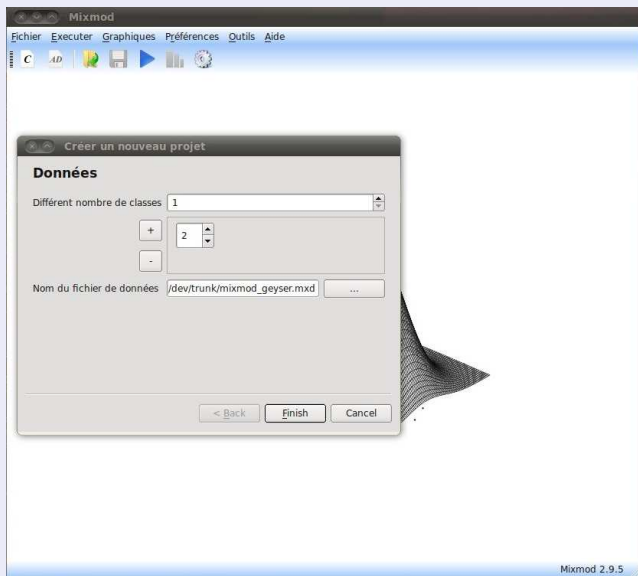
Mixmod

Fichier Executer Graphiques Préférences Outils Aide

C AD

Créer un nouveau projet

Données

Différent nombre de classes 1

+

2

-

Nom du fichier de données /dev/trunk/mixmod_geyser.mxd ...

< Back Finish Cancel

Mixmod 2.9.5